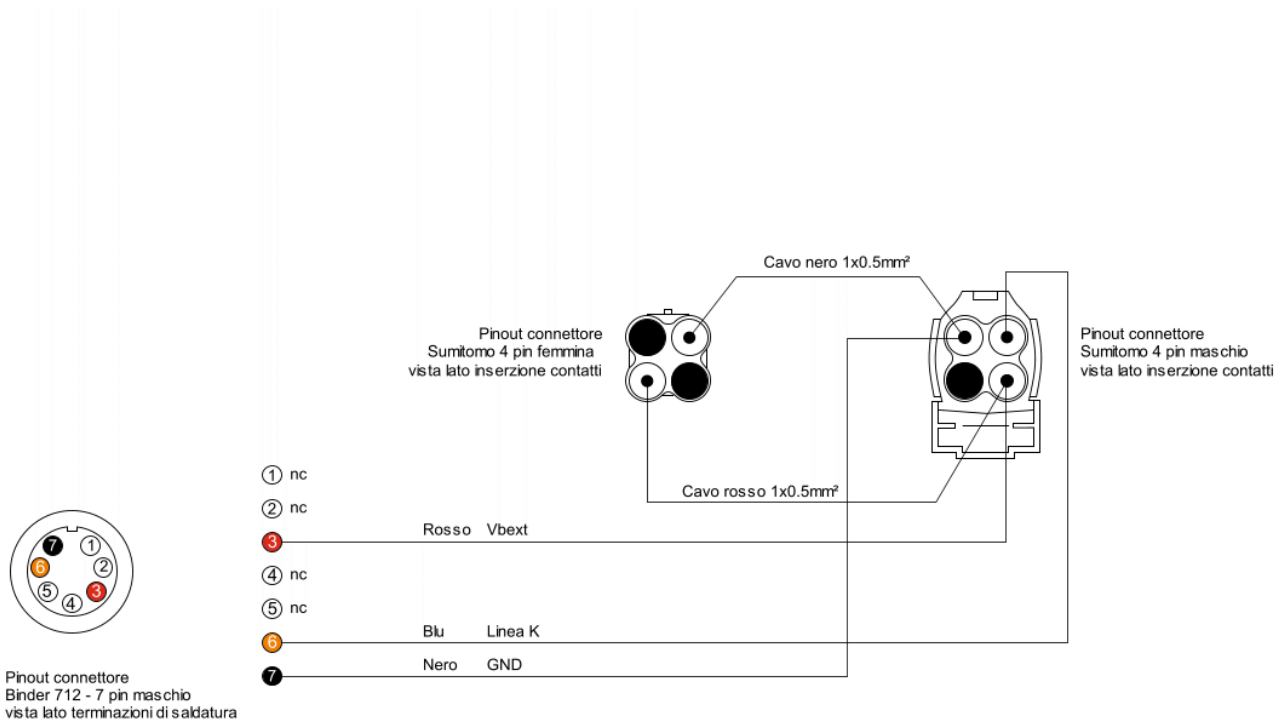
Cavo nero 1x0.5mm²

Pinout connettore
Sumitomo 4 pin femmina
vista lato inserzione contatti

Pinout connettore
Sumitomo 4 pin maschio
vista lato inserzione contatti

Cavo rosso 1x0.5mm²

7 1 2 6 5 4 3

1 nc

2 nc

3 Rosso Vbext

4 nc

5 nc

6 Blu Linea K

7 Nero GND

Pinout connettore
Binder 712 - 7 pin maschio
vista lato terminazioni di saldatura